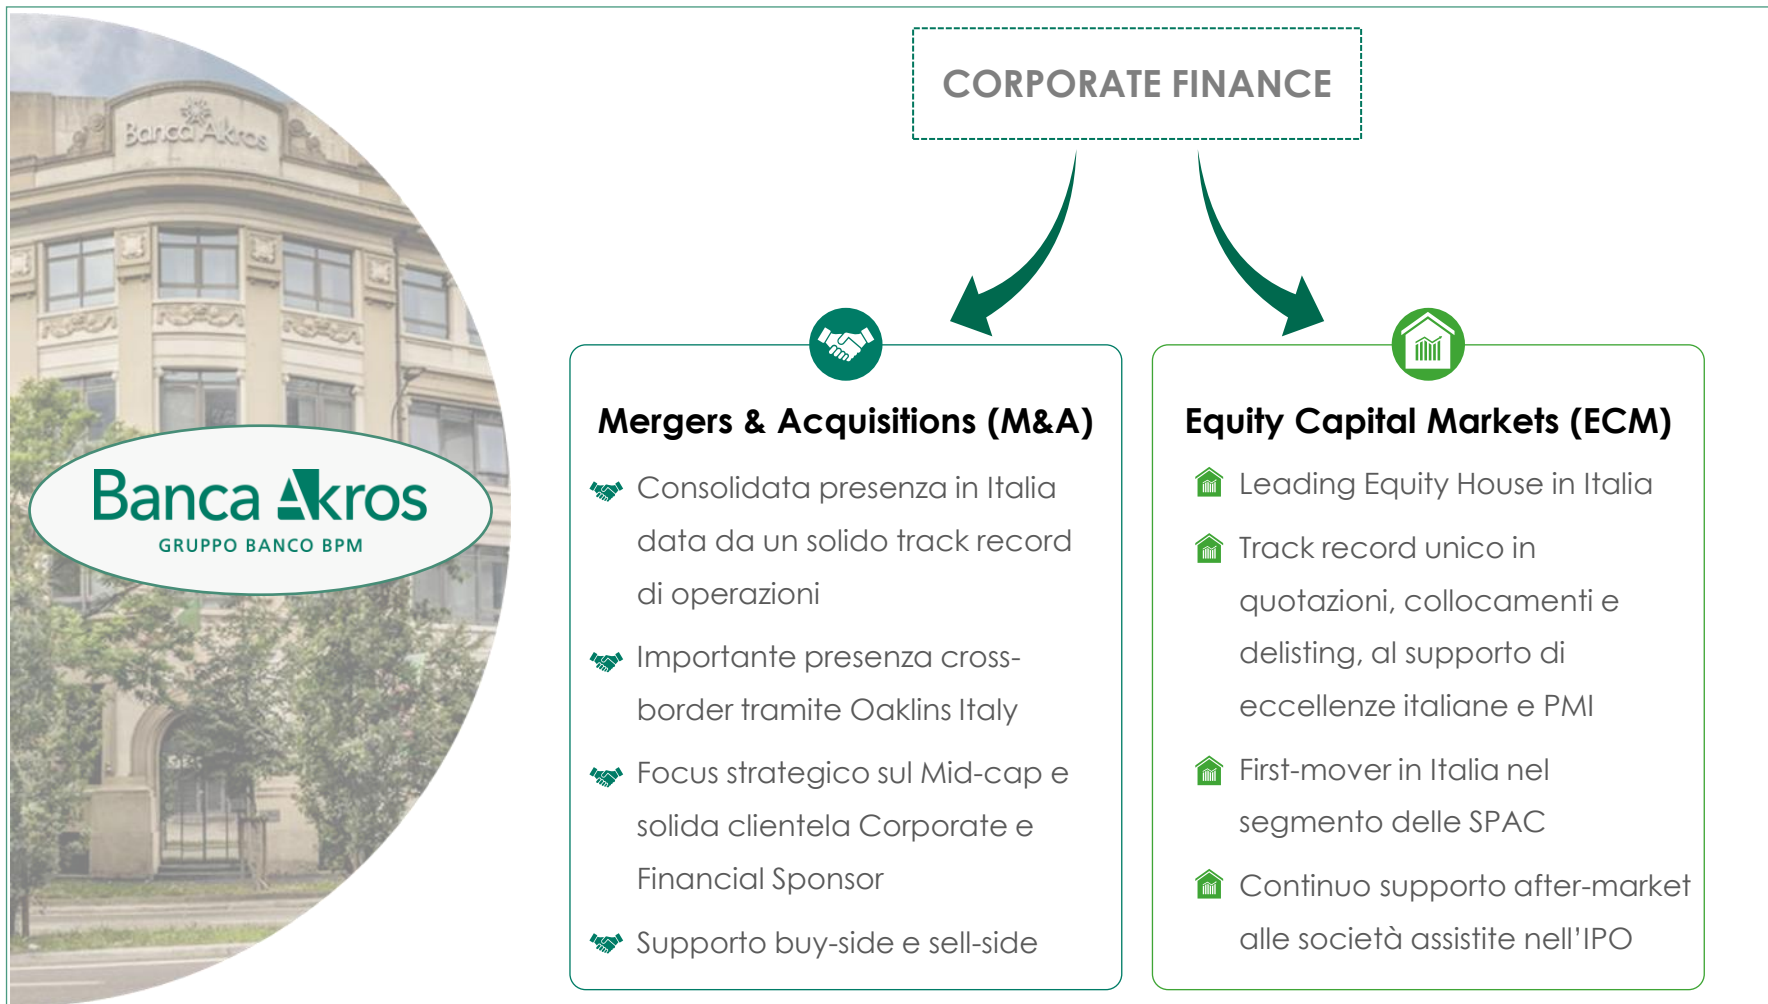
Banca Akros

Banca Akros
GRUPPO BANCO BPM

CORPORATE FINANCE

Mergers & Acquisitions (M&A)

Consolidata presenza in Italia data da un solido track record di operazioni

Importante presenza cross-border tramite Oaklins Italy

Focus strategico sul Mid-cap e solida clientela Corporate e Financial Sponsor

Supporto buy-side e sell-side

Equity Capital Markets (ECM)

Leading Equity House in Italia

Track record unico in quotazioni, collocamenti e delisting, al supporto di eccellenze italiane e PMI

First-mover in Italia nel segmento delle SPAC

Continuo supporto after-market alle società assistite nell'IPO